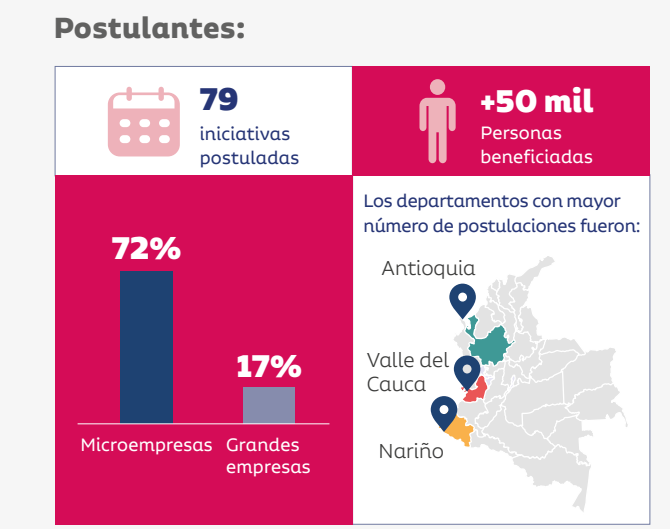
Postulantes:

79
iniciativas postuladas

+50 mil
Personas beneficiadas

72%

17%

Microempresas

Grandes empresas

Los departamentos con mayor número de postulaciones fueron:

Antioquia

Valle del Cauca

Nariño